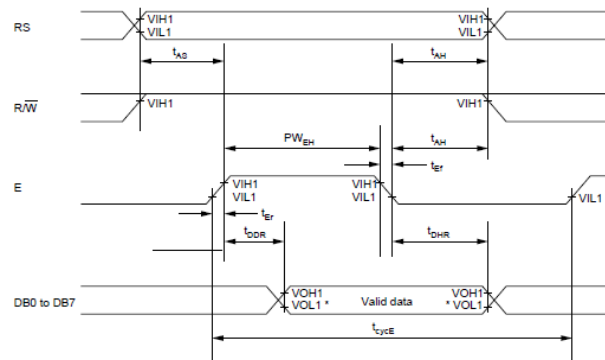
RS

VIH1
VIL1

VIH1
VIL1

$t_{AS}$

$t_{AH}$

$R/\overline{W}$

VIH1

VIH1

$PW_{EH}$

$t_{AH}$

$t_{Ef}$

E

VIH1
VIL1

VIH1
VIL1

VIL1

$t_{Er}$

$t_{DDR}$

$t_{DHR}$

DB0 to DB7

VOH1
VOL1 *

Valid data

VOH1
* VOL1

$t_{cycE}$